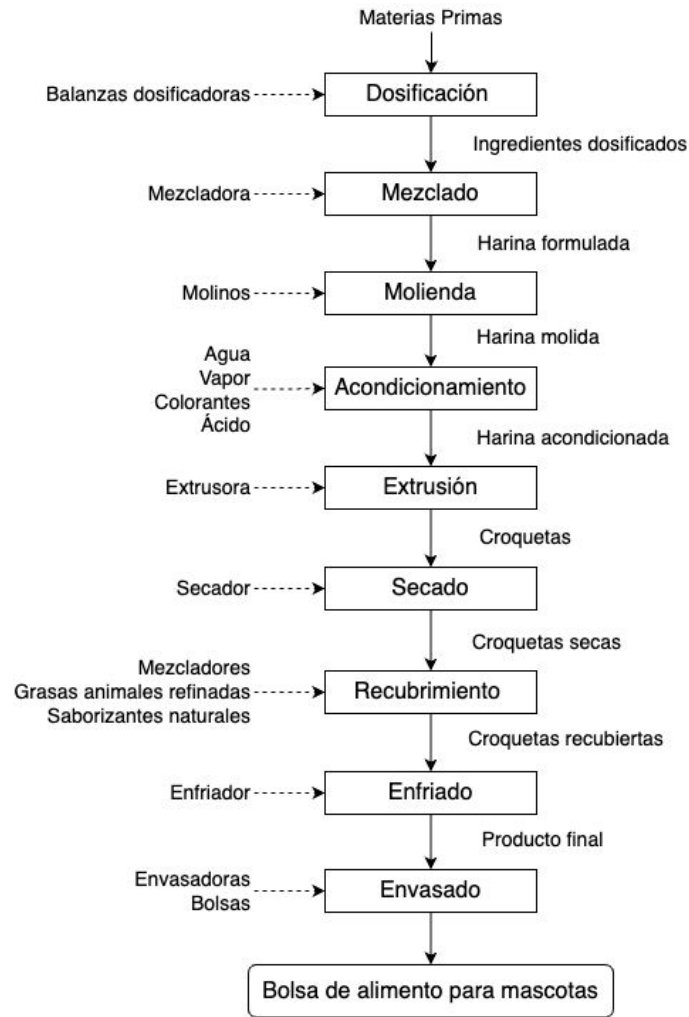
Materias Primas

Balanzas dosificadoras
Dosificación
Ingredientes dosificados

Mezcladora
Mezclado
Harina formulada

Molinos
Molienda
Harina molida

Agua
Vapor
Colorantes
Ácido
Acondicionamiento
Harina acondicionada

Extrusora
Extrusión
Croquetas

Secador
Secado
Croquetas secas

Mezcladores
Grasas animales refinadas
Saborizantes naturales
Recubrimiento
Croquetas recubiertas

Enfriador
Enfriado
Producto final

Envasadoras
Bolsas
Envasado

Bolsa de alimento para mascotas